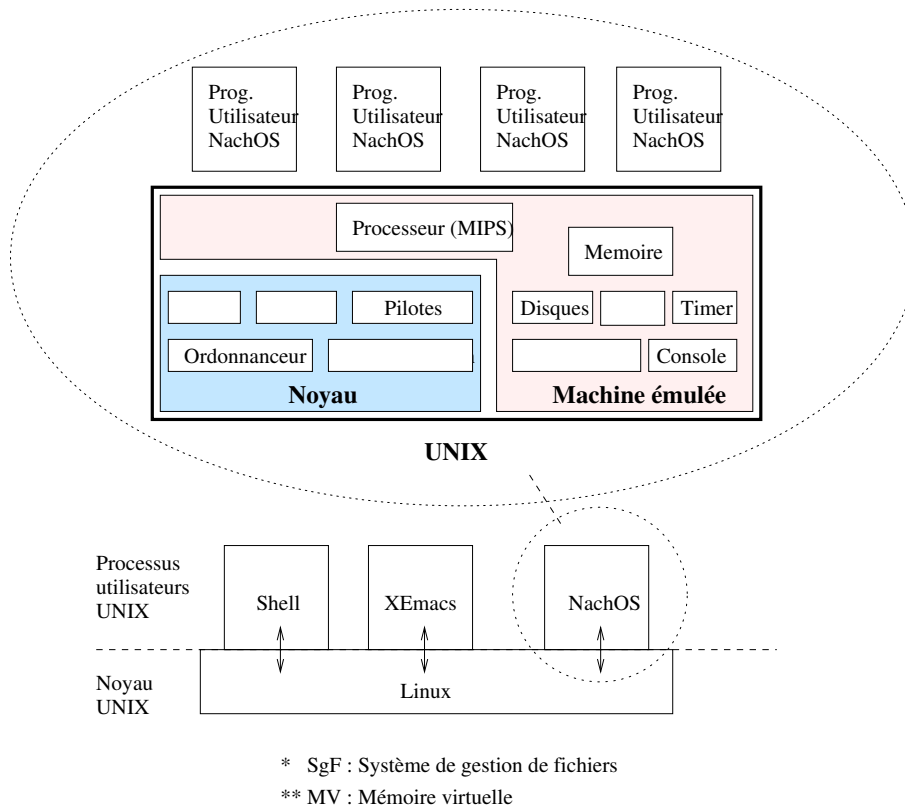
Prog. Utilisateur NachOS

Prog. Utilisateur NachOS

Prog. Utilisateur NachOS

Prog. Utilisateur NachOS

Processeur (MIPS)

Memoire

Pilotes

Disques

Timer

Ordonnanceur

Console

Noyau

Machine émulée

UNIX

Processus utilisateurs UNIX

Shell

XEmacs

NachOS

Noyau UNIX

Linux

* SgF : Système de gestion de fichiers

** MV : Mémoire virtuelle